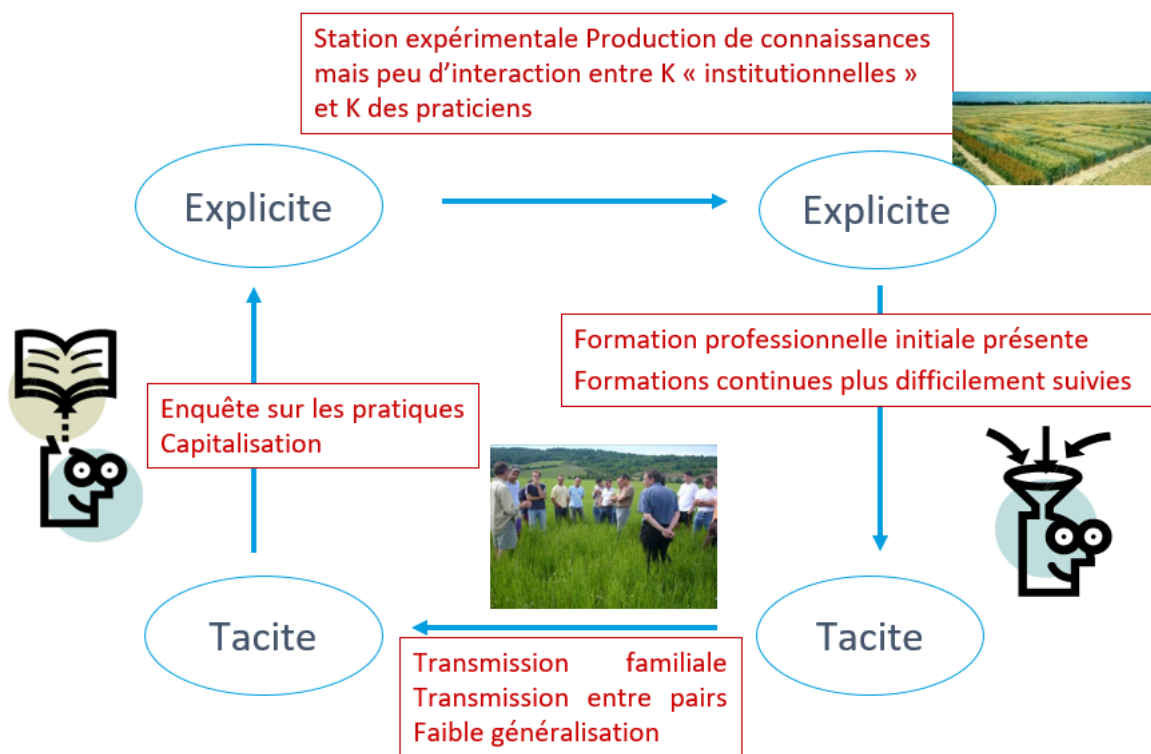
Station expérimentale Production de connaissances mais peu d'interaction entre K « institutionnelles » et K des praticiens

Explicite

Explicite

Formation professionnelle initiale présente
Formations continues plus difficilement suivies

Enquête sur les pratiques
Capitalisation

Tacite

Tacite

Transmission familiale
Transmission entre pairs
Faible généralisation